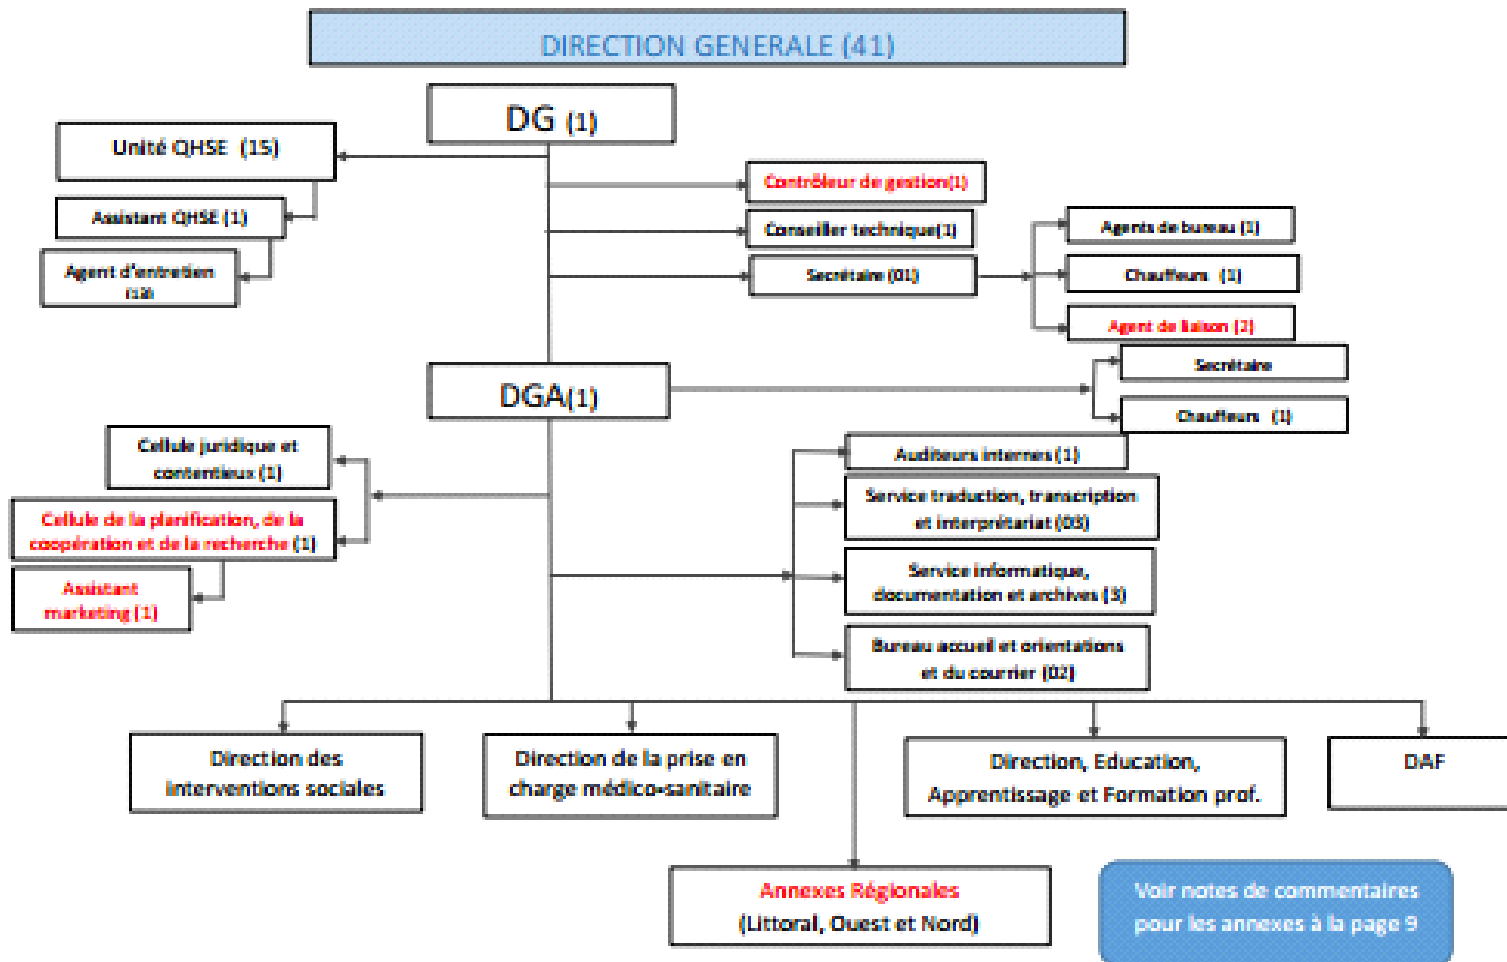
DIRECTION GENERALE (41)

DG (1)

Unité QHSE (15)

Assistant QHSE (1)

Agent d'entretien (13)

Contrôleur de gestion(1)

Conseiller technique(1)

Secrétaire (01)

Agents de bureau (1)

Chauffeurs (1)

Agent de liaison (2)

DGA(1)

Secrétaire

Chauffeurs (1)

Cellule juridique et contentieux (1)

Cellule de la planification, de la coopération et de la recherche (1)

Assistant marketing (1)

Auditeurs internes (1)

Service traduction, transcription et interprétariat (03)

Service informatique, documentation et archives (3)

Bureau accueil et orientations et du courrier (02)

Direction des interventions sociales

Direction de la prise en charge médico-sanitaire

Direction, Education, Apprentissage et Formation prof.

DAF

Annexes Régionales (Littoral, Ouest et Nord)

Voir notes de commentaires pour les annexes à la page 9